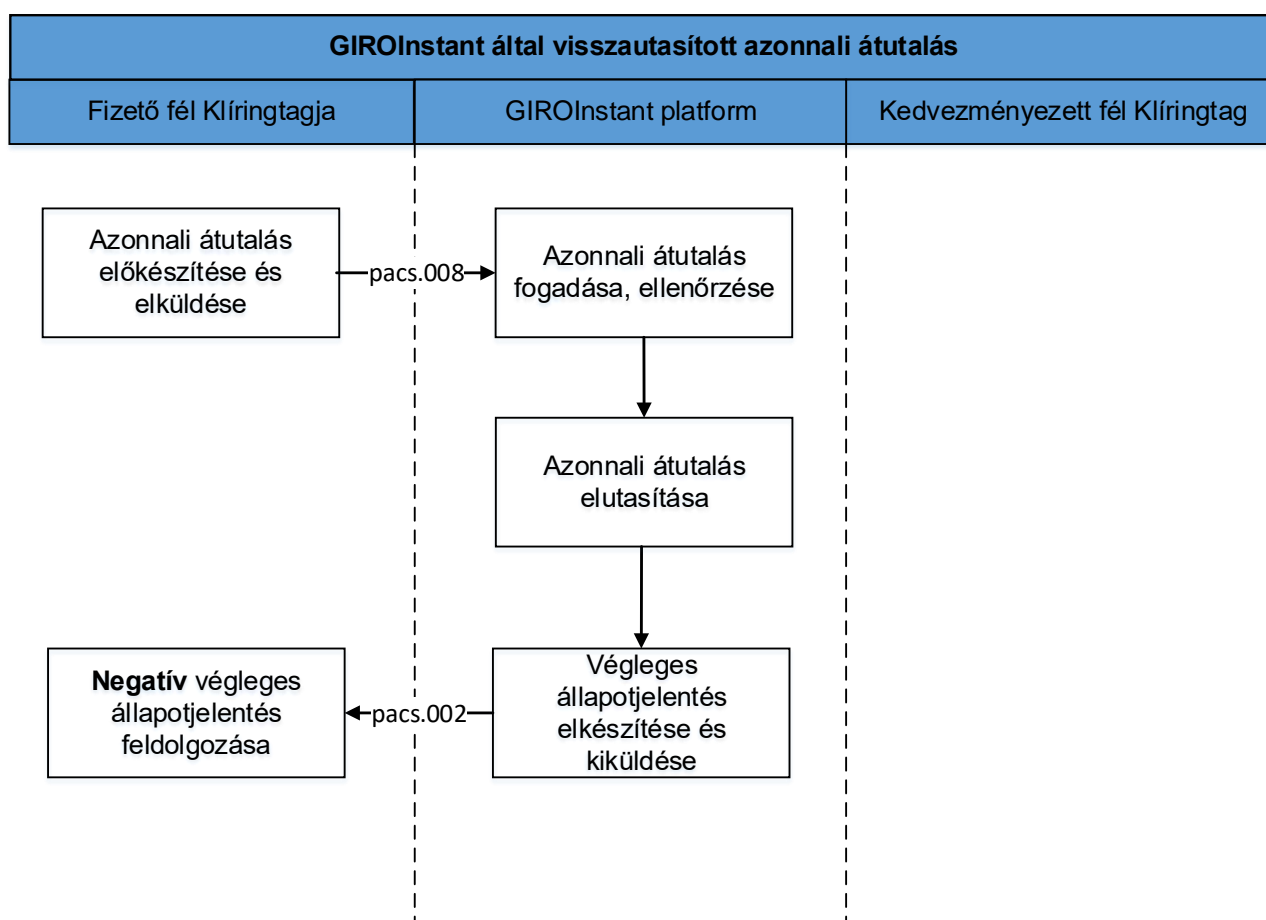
GIROInstant által visszautasított azonnali átutalás

Fizető fél Klíringtagja

GIROInstant platform

Kedvezményezett fél Klíringtag

Azonnali átutalás előkészítése és elküldése

pacs.008

Azonnali átutalás fogadása, ellenőrzése

Azonnali átutalás elutasítása

Végleges állapotjelentés elkészítése és kiküldése

pacs.002

**Negatív** végleges állapotjelentés feldolgozása